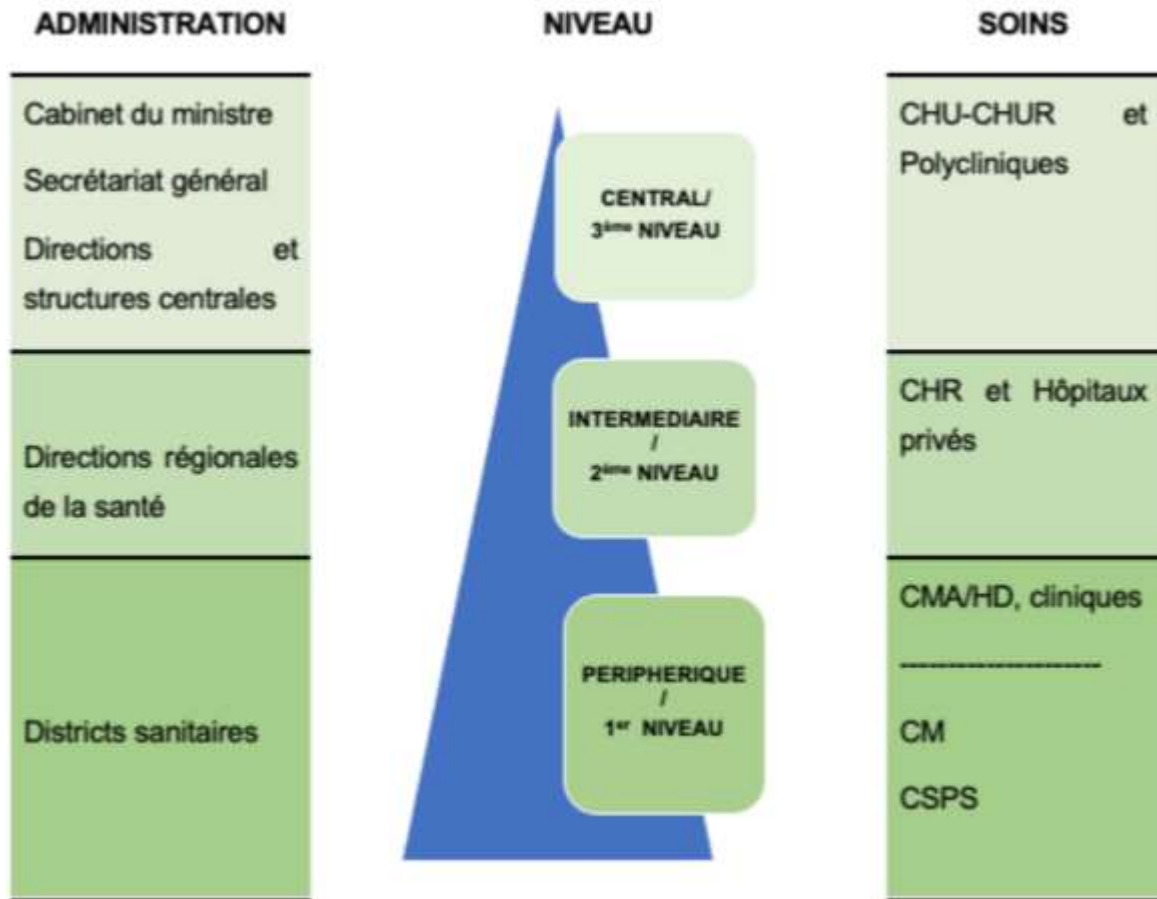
| ADMINISTRATION | NIVEAU | SOINS |
|---|---|---|
| Cabinet du ministre<br>Secrétariat général<br>Directions et structures centrales | CENTRAL/ 3ème NIVEAU | CHU-CHUR et Polycliniques |
| Directions régionales de la santé | INTERMEDIAIRE / 2ème NIVEAU | CHR et Hôpitaux privés |
| Districts sanitaires | PERIPHERIQUE / 1er NIVEAU | CMA/HD, cliniques<br>--------------------<br>CM<br>CSPS |